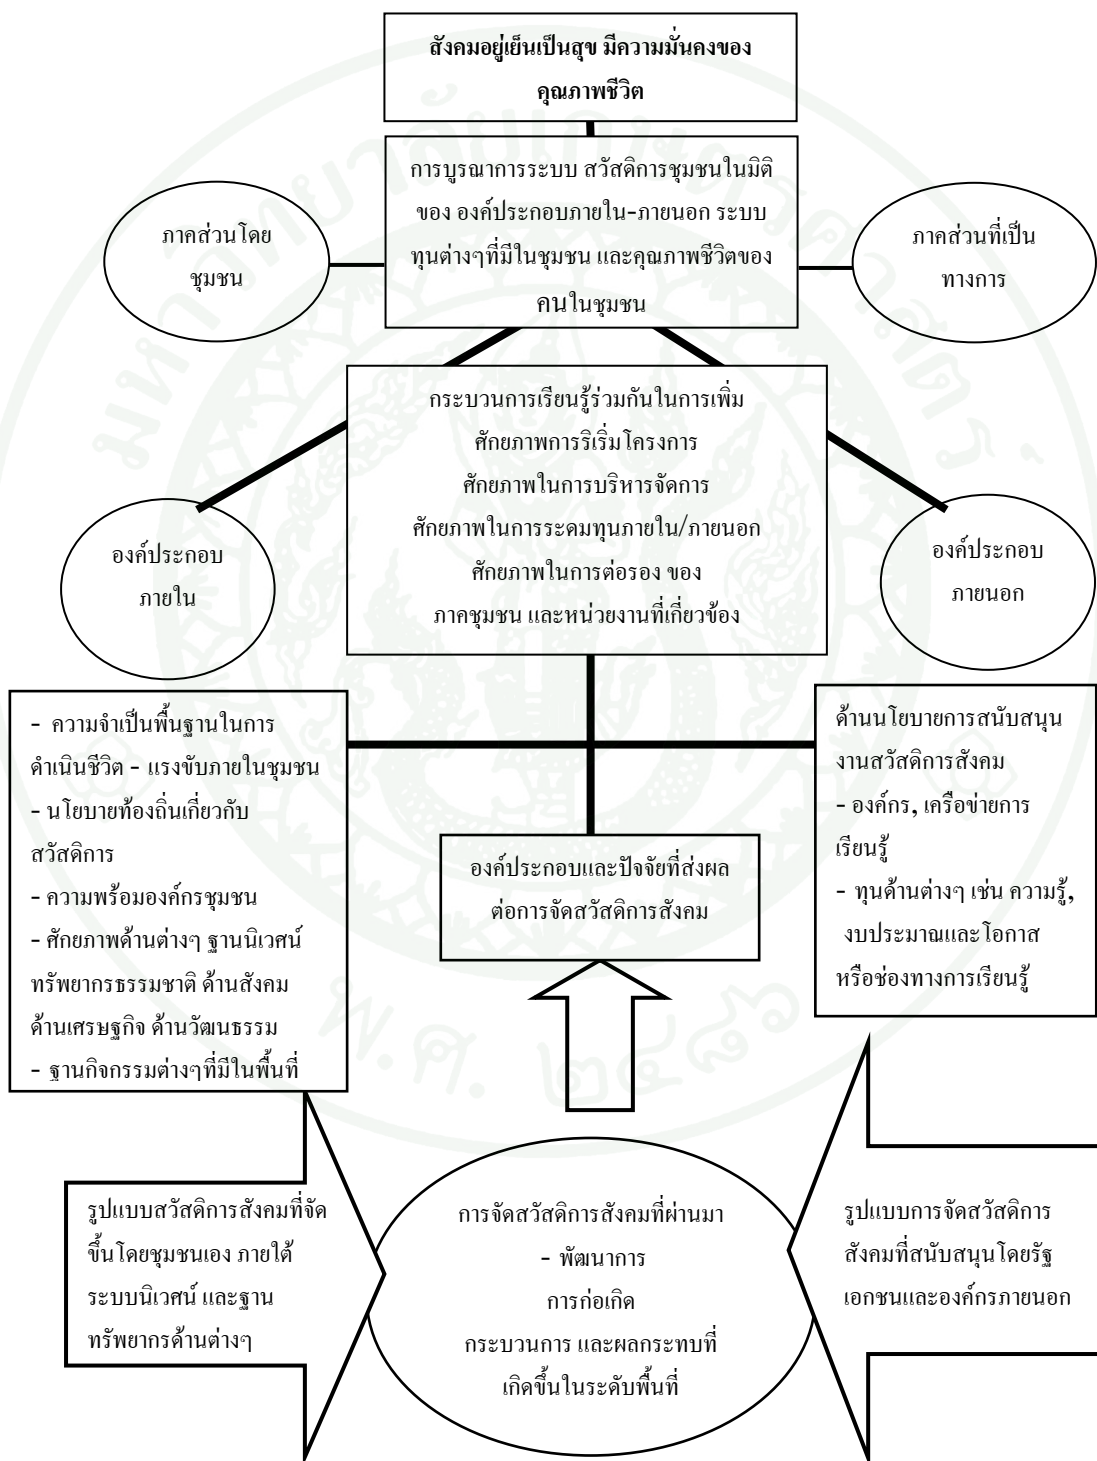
สังคมอยู่เย็นเป็นสุข มีความมั่นคงของคุณภาพชีวิต

การบูรณาการระบบ สวัสดิการชุมชนในมิติของ องค์ประกอบภายใน-ภายนอก ระบบทุนต่างๆที่มีในชุมชน และคุณภาพชีวิตของคนในชุมชน

ภาคส่วนโดยชุมชน

ภาคส่วนที่เป็นทางการ

กระบวนการเรียนรู้ร่วมกันในการเพิ่ม
ศักยภาพการริเริ่มโครงการ
ศักยภาพในการบริหารจัดการ
ศักยภาพในการระดมทุนภายใน/ภายนอก
ศักยภาพในการต่อรอง ของ
ภาคชุมชน และหน่วยงานที่เกี่ยวข้อง

องค์ประกอบภายใน

องค์ประกอบภายนอก

- ความจำเป็นพื้นฐานในการดำเนินชีวิต - แรงขับภายในชุมชน
- นโยบายท้องถิ่นเกี่ยวกับสวัสดิการ
- ความพร้อมองค์กรชุมชน
- ศักยภาพด้านต่างๆ ฐานนิเวศน์ ทรัพยากรธรรมชาติ ด้านสังคม ด้านเศรษฐกิจ ด้านวัฒนธรรม
- ฐานกิจกรรมต่างๆที่มีในพื้นที่

องค์ประกอบและปัจจัยที่ส่งผลต่อการจัดสวัสดิการสังคม

ด้านนโยบายการสนับสนุนงานสวัสดิการสังคม
- องค์กร, เครือข่ายการเรียนรู้
- ทุนด้านต่างๆ เช่น ความรู้, งบประมาณและโอกาสหรือช่องทางการเรียนรู้

รูปแบบสวัสดิการสังคมที่จัดขึ้นโดยชุมชนเอง ภายใต้ระบบนิเวศน์ และฐานทรัพยากรด้านต่างๆ

การจัดสวัสดิการสังคมที่ผ่านมา
- พัฒนาการ
การก่อเกิด
กระบวนการ และผลกระทบที่เกิดขึ้นในระดับพื้นที่

รูปแบบการจัดสวัสดิการสังคมที่สนับสนุนโดยรัฐ เอกชนและองค์กรภายนอก